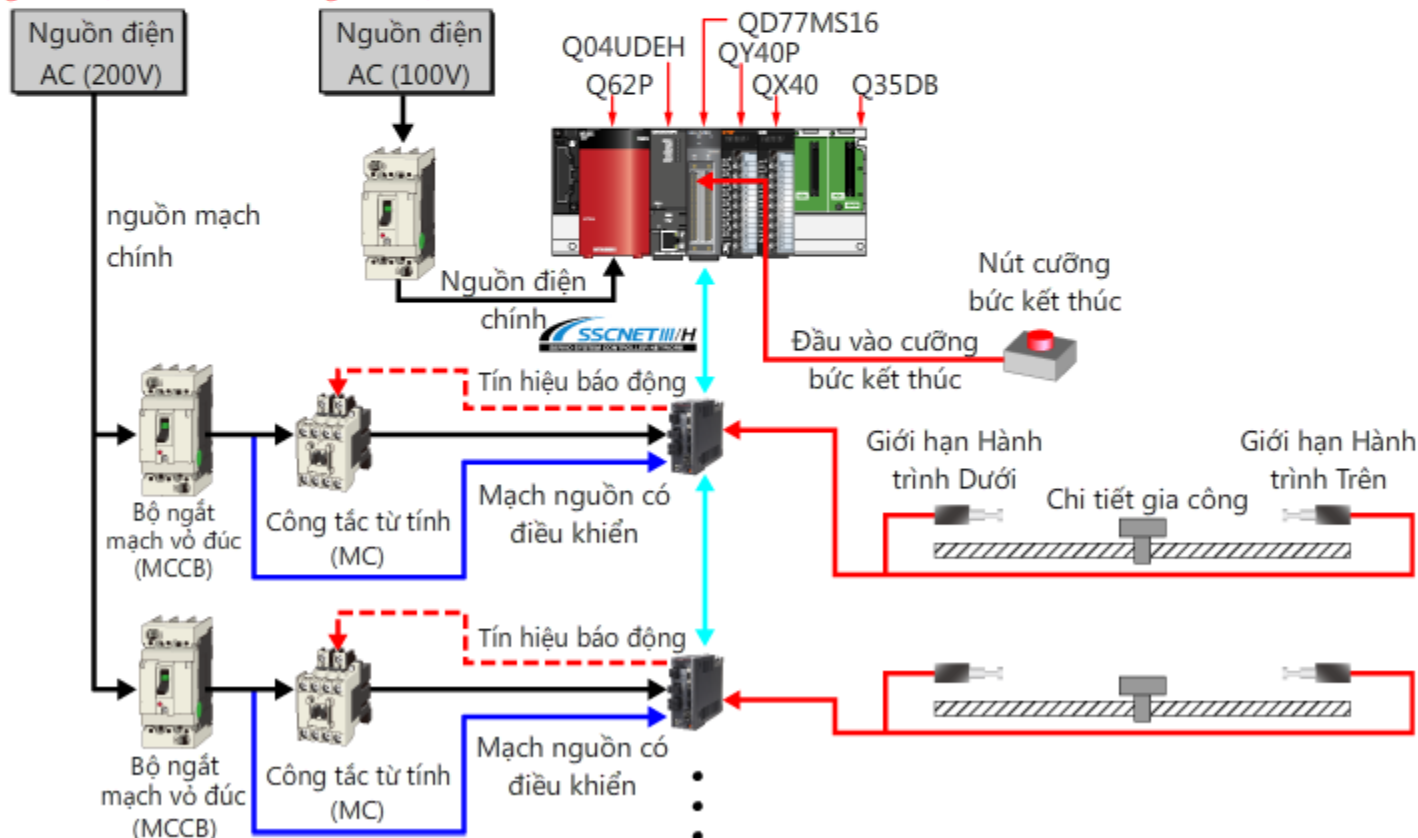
Nguồn điện AC (200V)

Nguồn điện AC (100V)

QD77MS16
Q04UDEH
QY40P
Q62P
QX40
Q35DB

nguồn mạch chính

Nguồn điện chính

SSCNET III/H

Nút cưỡng bức kết thúc

Đầu vào cưỡng bức kết thúc

Tín hiệu báo động

Giới hạn Hành trình Dưới

Giới hạn Hành trình Trên

Chi tiết gia công

Bộ ngắt mạch vỏ đúc (MCCB)

Công tắc từ tính (MC)

Mạch nguồn có điều khiển

Tín hiệu báo động

Bộ ngắt mạch vỏ đúc (MCCB)

Công tắc từ tính (MC)

Mạch nguồn có điều khiển